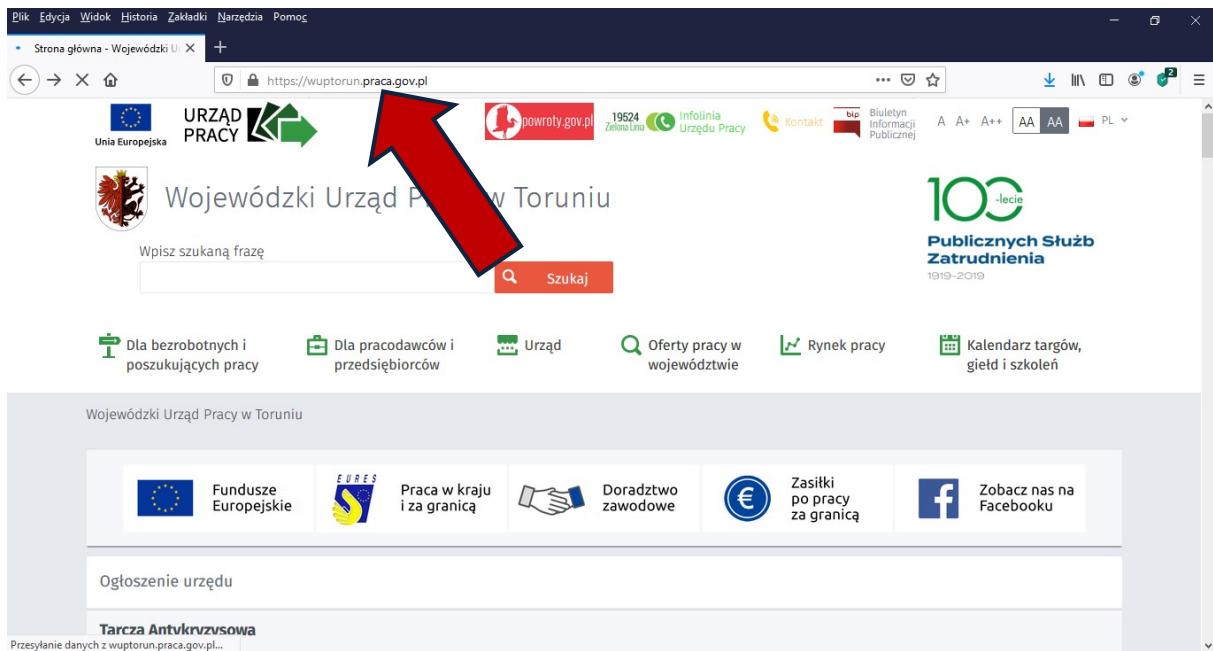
Plik Edycja Widok Historia Zakładki Narzędzia Pomoc

Strona główna - Wojewódzki U ×

https://wuptorun.praca.gov.pl

Unia Europejska

URZĄD PRACY

powroty.gov.pl

19524 Zielona Linia

Infolinia Urzędu Pracy

Kontakt

bip Biuletyn Informacji Publicznej

A A+ A++ AA AA PL

Wojewódzki Urząd P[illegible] w Toruniu

100 -lecie Publicznych Służb Zatrudnienia 1919-2019

Wpisz szukaną frazę

Szukaj

Dla bezrobotnych i poszukujących pracy

Dla pracodawców i przedsiębiorców

Urząd

Oferty pracy w województwie

Rynek pracy

Kalendarz targów, giełd i szkoleń

Wojewódzki Urząd Pracy w Toruniu

Fundusze Europejskie

EURES

Praca w kraju i za granicą

Doradztwo zawodowe

Zasiłki po pracy za granicą

Zobacz nas na Facebooku

Ogłoszenie urzędu

Tarcza Antykryzysowa

Przesyłanie danych z wuptorun.praca.gov.pl...